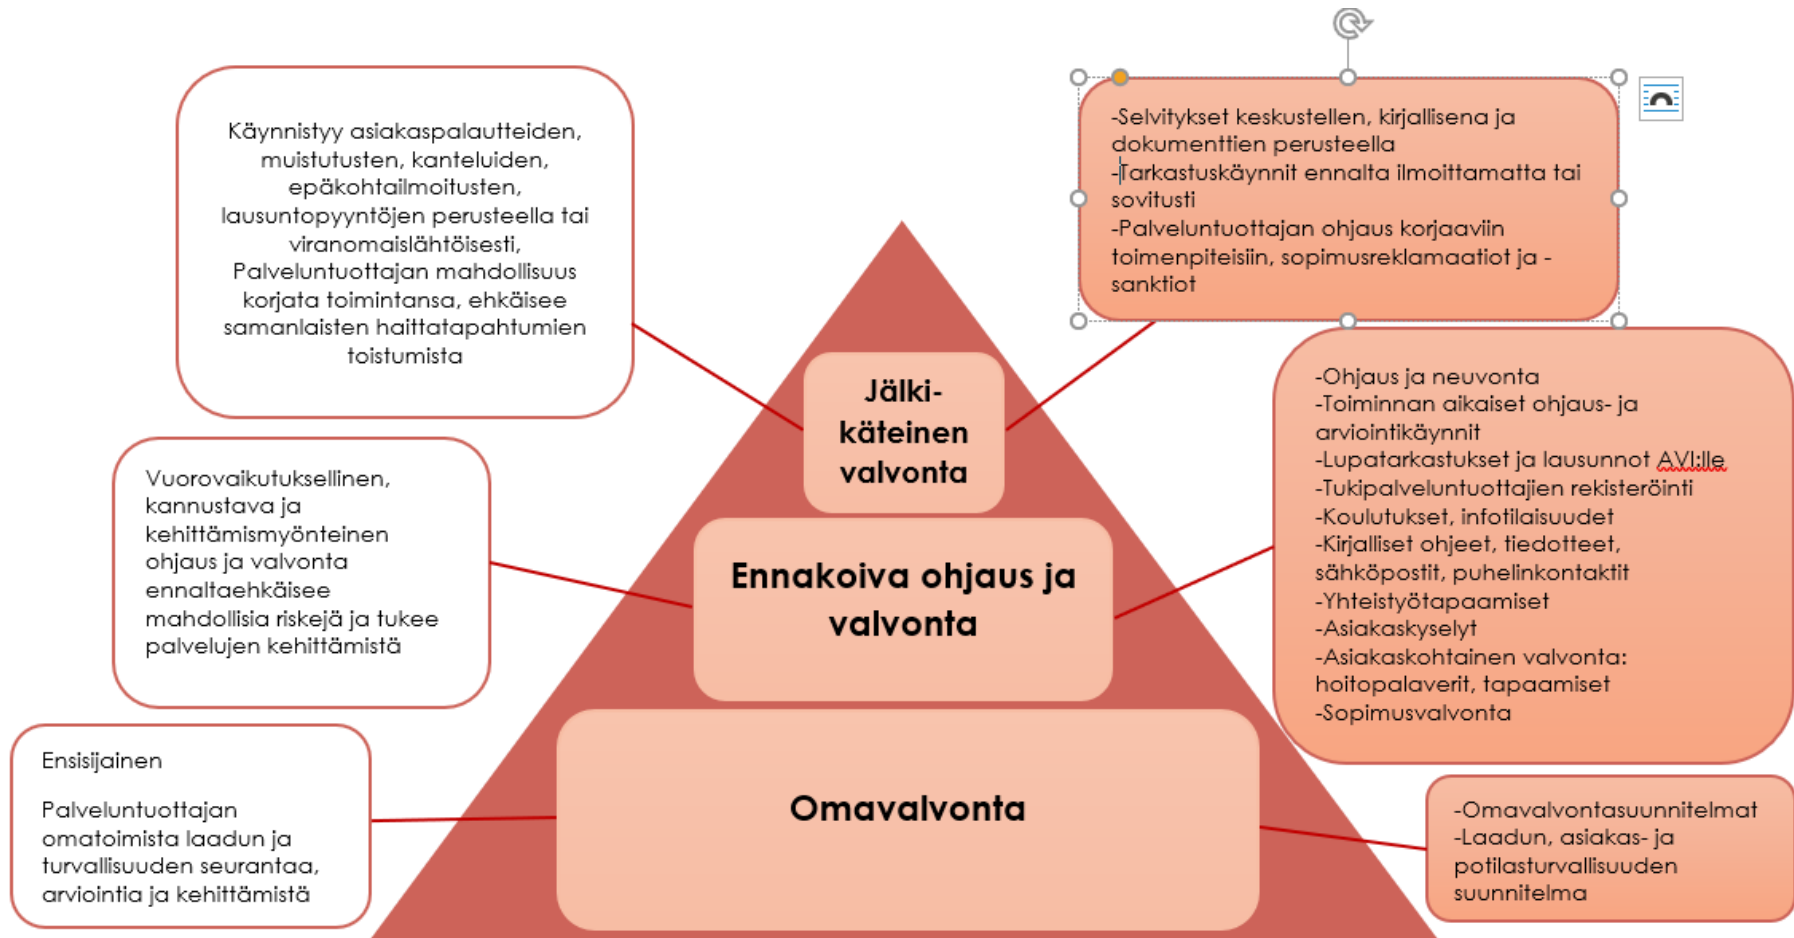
Käynnistyy asiakaspalautteiden, muistutusten, kanteluiden, epäkohtailmoitusten, lausuntopyyntöjen perusteella tai viranomaislähtöisesti, Palveluntuottajan mahdollisuus korjata toimintansa, ehkäisee samanlaisten haittatapahtumien toistumista

-Selvitykset keskustellen, kirjallisena ja dokumenttien perusteella
-Tarkastuskäynnit ennalta ilmoittamatta tai sovitusti
-Palveluntuottajan ohjaus korjaaviin toimenpiteisiin, sopimusreklamaatiot ja -sanktiot

Jälki-käteinen valvonta

Vuorovaikutuksellinen, kannustava ja kehittämismyönteinen ohjaus ja valvonta ennaltaehkäisee mahdollisia riskejä ja tukee palvelujen kehittämistä

Ennakoiva ohjaus ja valvonta

-Ohjaus ja neuvonta
-Toiminnan aikaiset ohjaus- ja arviointikäynnit
-Lupatarkastukset ja lausunnot AVI:lle
-Tukipalveluntuottajien rekisteröinti
-Koulutukset, infotilaisuudet
-Kirjalliset ohjeet, tiedotteet, sähköpostit, puhelinkontaktit
-Yhteistyötapaamiset
-Asiakaskyselyt
-Asiakaskohtainen valvonta: hoitopalaverit, tapaamiset
-Sopimusvalvonta

Ensisijainen

Palveluntuottajan omatoimista laadun ja turvallisuuden seurantaa, arviointia ja kehittämistä

Omavalvonta

-Omavalvontasuunnitelmat
-Laadun, asiakas- ja potilasturvallisuuden suunnitelma